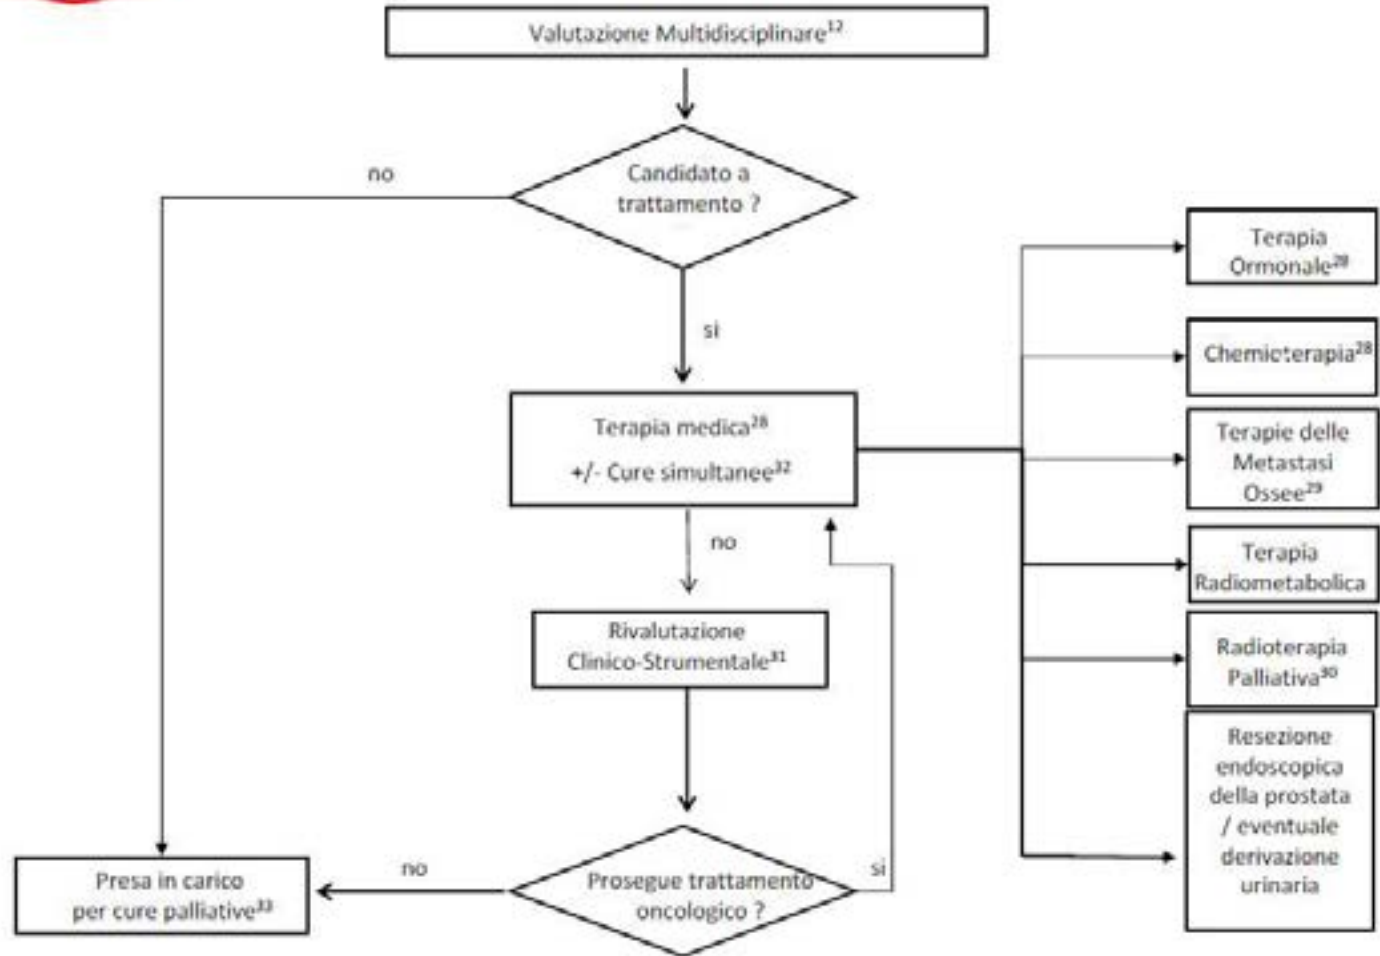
Valutazione Multidisciplinare$^{12}$

no

Candidato a trattamento ?

si

Terapia medica$^{28}$
+/- Cure simultanee$^{32}$

no

Rivalutazione Clinico-Strumentale$^{31}$

Prosegue trattamento oncologico ?

si

no

Presa in carico per cure palliative$^{33}$

Terapia Ormonale$^{28}$

Chemioterapia$^{28}$

Terapie delle Metastasi Ossee$^{29}$

Terapia Radiometabolica

Radioterapia Palliativa$^{30}$

Resezione endoscopica della prostata / eventuale derivazione urinaria